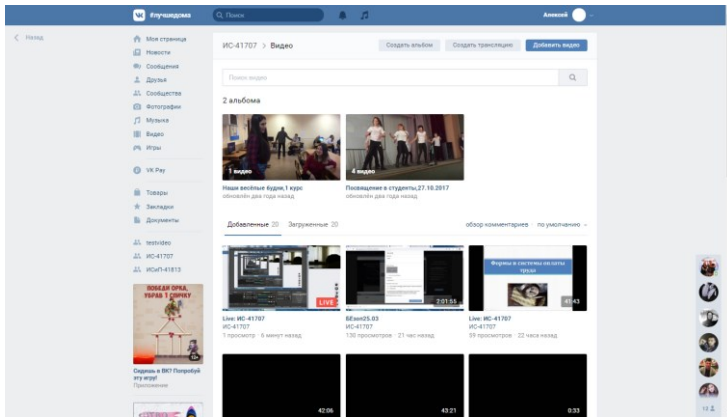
#лучшедома

Поиск

Алексей

Назад

Моя страница
Новости
Сообщения
Друзья
Сообщества
Фотографии
Музыка
Видео
Игры

VK Pay

Товары
Закладки
Документы

testvideo
ИС-41707
ИСиП-41813

ПОБЕДИ ОРКА, УБРАВ 1 СПИЧКУ

Скучно в ВК? Попробуй эту игру!
Приложения

ИС-41707 > Видео

Создать альбом
Создать трансляцию
Добавить видео

Поиск видео

2 альбома

1 видео
Наши весёлые будни,1 курс
обновлён два года назад

4 видео
Посвящение в студенты,27.10.2017
обновлён два года назад

Добавленные 20
Загруженные 20

обзор комментариев
по умолчанию

LIVE
Live: ИС-41707
ИС-41707
1 просмотр · 8 минут назад

2:01:53
БЕзоп25.03
ИС-41707
130 просмотров · 21 час назад

Формы и системы оплаты труда
41:43
Live: ИС-41707
ИС-41707
59 просмотров · 22 часа назад

42:06

43:21

0:33

13